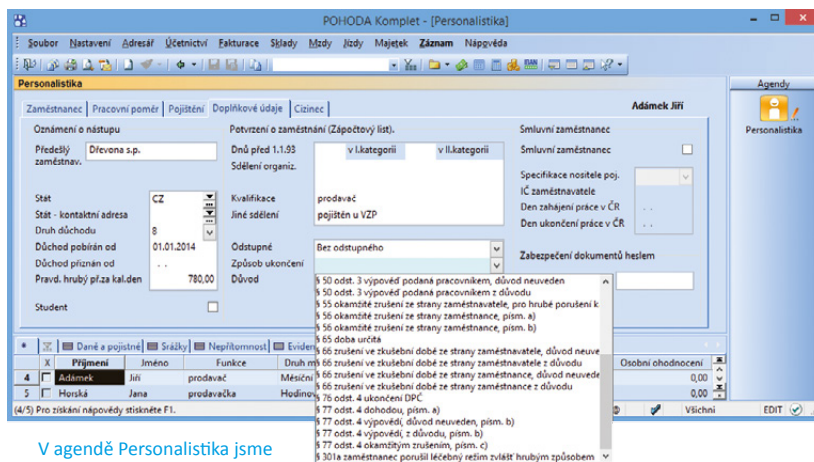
POHODA Komplet - [Personalistika]

Soubor Nastavení Adresář Účetnictví Fakturace Sklady Mzdy Jízdy Majetek Záznam Nápověda

Personalistika

Agendy

Personalistika

Zaměstnanec | Pracovní poměr | Pojištění | Doplňkové údaje | Cizinec

Adámek Jiří

Oznámení o nástupu

Předešlý zaměstnav. Dřevona s.p.

Stát CZ
Stát - kontaktní adresa
Druh důchodu 8
Důchod pobírán od 01.01.2014
Důchod přiznán od . .
Pravd. hrubý př.za kal.den 780,00

Student

Potvrzení o zaměstnání (Zápočtový list).

Dnů před 1.1.93 v I.kategorii v II.kategorii
Sdělení organiz.

Kvalifikace prodavač
Jiné sdělení pojištěn u VZP

Odstupné Bez odstupného
Způsob ukončení
Důvod

Smluvní zaměstnanec

Smluvní zaměstnanec

Specifikace nositele poj.
IČ zaměstnavatele
Den zahájení práce v ČR . .
Den ukončení práce v ČR . .

Zabezpečení dokumentů heslem

§ 50 odst. 3 výpověď podaná pracovníkem, důvod neuveden
§ 50 odst. 3 výpověď podaná pracovníkem z důvodu
§ 55 okamžité zrušení ze strany zaměstnavatele, pro hrubé porušení k
§ 56 okamžité zrušení ze strany zaměstnance, písm. a)
§ 56 okamžité zrušení ze strany zaměstnance, písm. b)
§ 65 doba určitá
§ 66 zrušení ve zkušební době ze strany zaměstnavatele, důvod neuve
§ 66 zrušení ve zkušební době ze strany zaměstnavatele z důvodu
§ 66 zrušení ve zkušební době ze strany zaměstnance, důvod neuvede
§ 66 zrušení ve zkušební době ze strany zaměstnance z důvodu
§ 76 odst. 4 ukončení DPČ
§ 77 odst. 4 dohodou, písm. a)
§ 77 odst. 4 výpovědí, důvod neuveden, písm. b)
§ 77 odst. 4 výpovědí, z důvodu, písm. b)
§ 77 odst. 4 okamžitým zrušením, písm. c)
§ 301a zaměstnanec porušil léčebný režim zvlášť hrubým způsobem

Daně a pojistné | Srážky | Nepřítomnost | Eviden

| | X | Příjmení | Jméno | Funkce | Druh m | Osobní ohodnocení |
|---|---|---|---|---|---|---|
| 4 | | Adámek | Jiří | prodavač | Měsíční | 0,00 |
| 5 | | Horská | Jana | prodavačka | Hodinov | 0,00 |

(4/5) Pro získání nápovědy stiskněte F1.

Všichni EDIT

V agendě Personalistika jsme